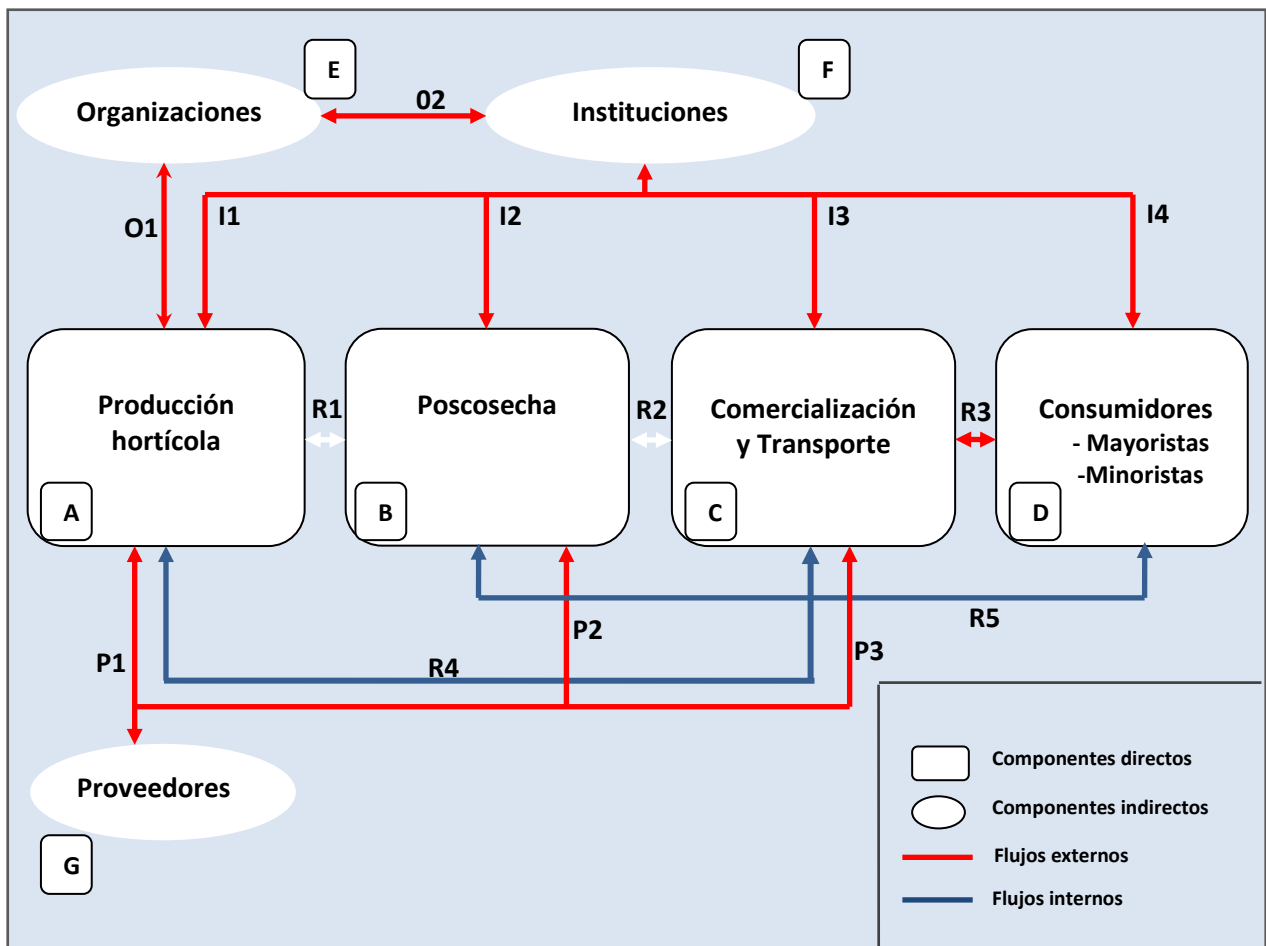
E

F

Organizaciones

02

Instituciones

O1

I1

I2

I3

I4

Producción hortícola

A

R1

Poscosecha

B

R2

Comercialización y Transporte

C

R3

Consumidores
- Mayoristas
-Minoristas

D

P2

R5

P1

R4

P3

Proveedores

G

Componentes directos

Componentes indirectos

Flujos externos

Flujos internos